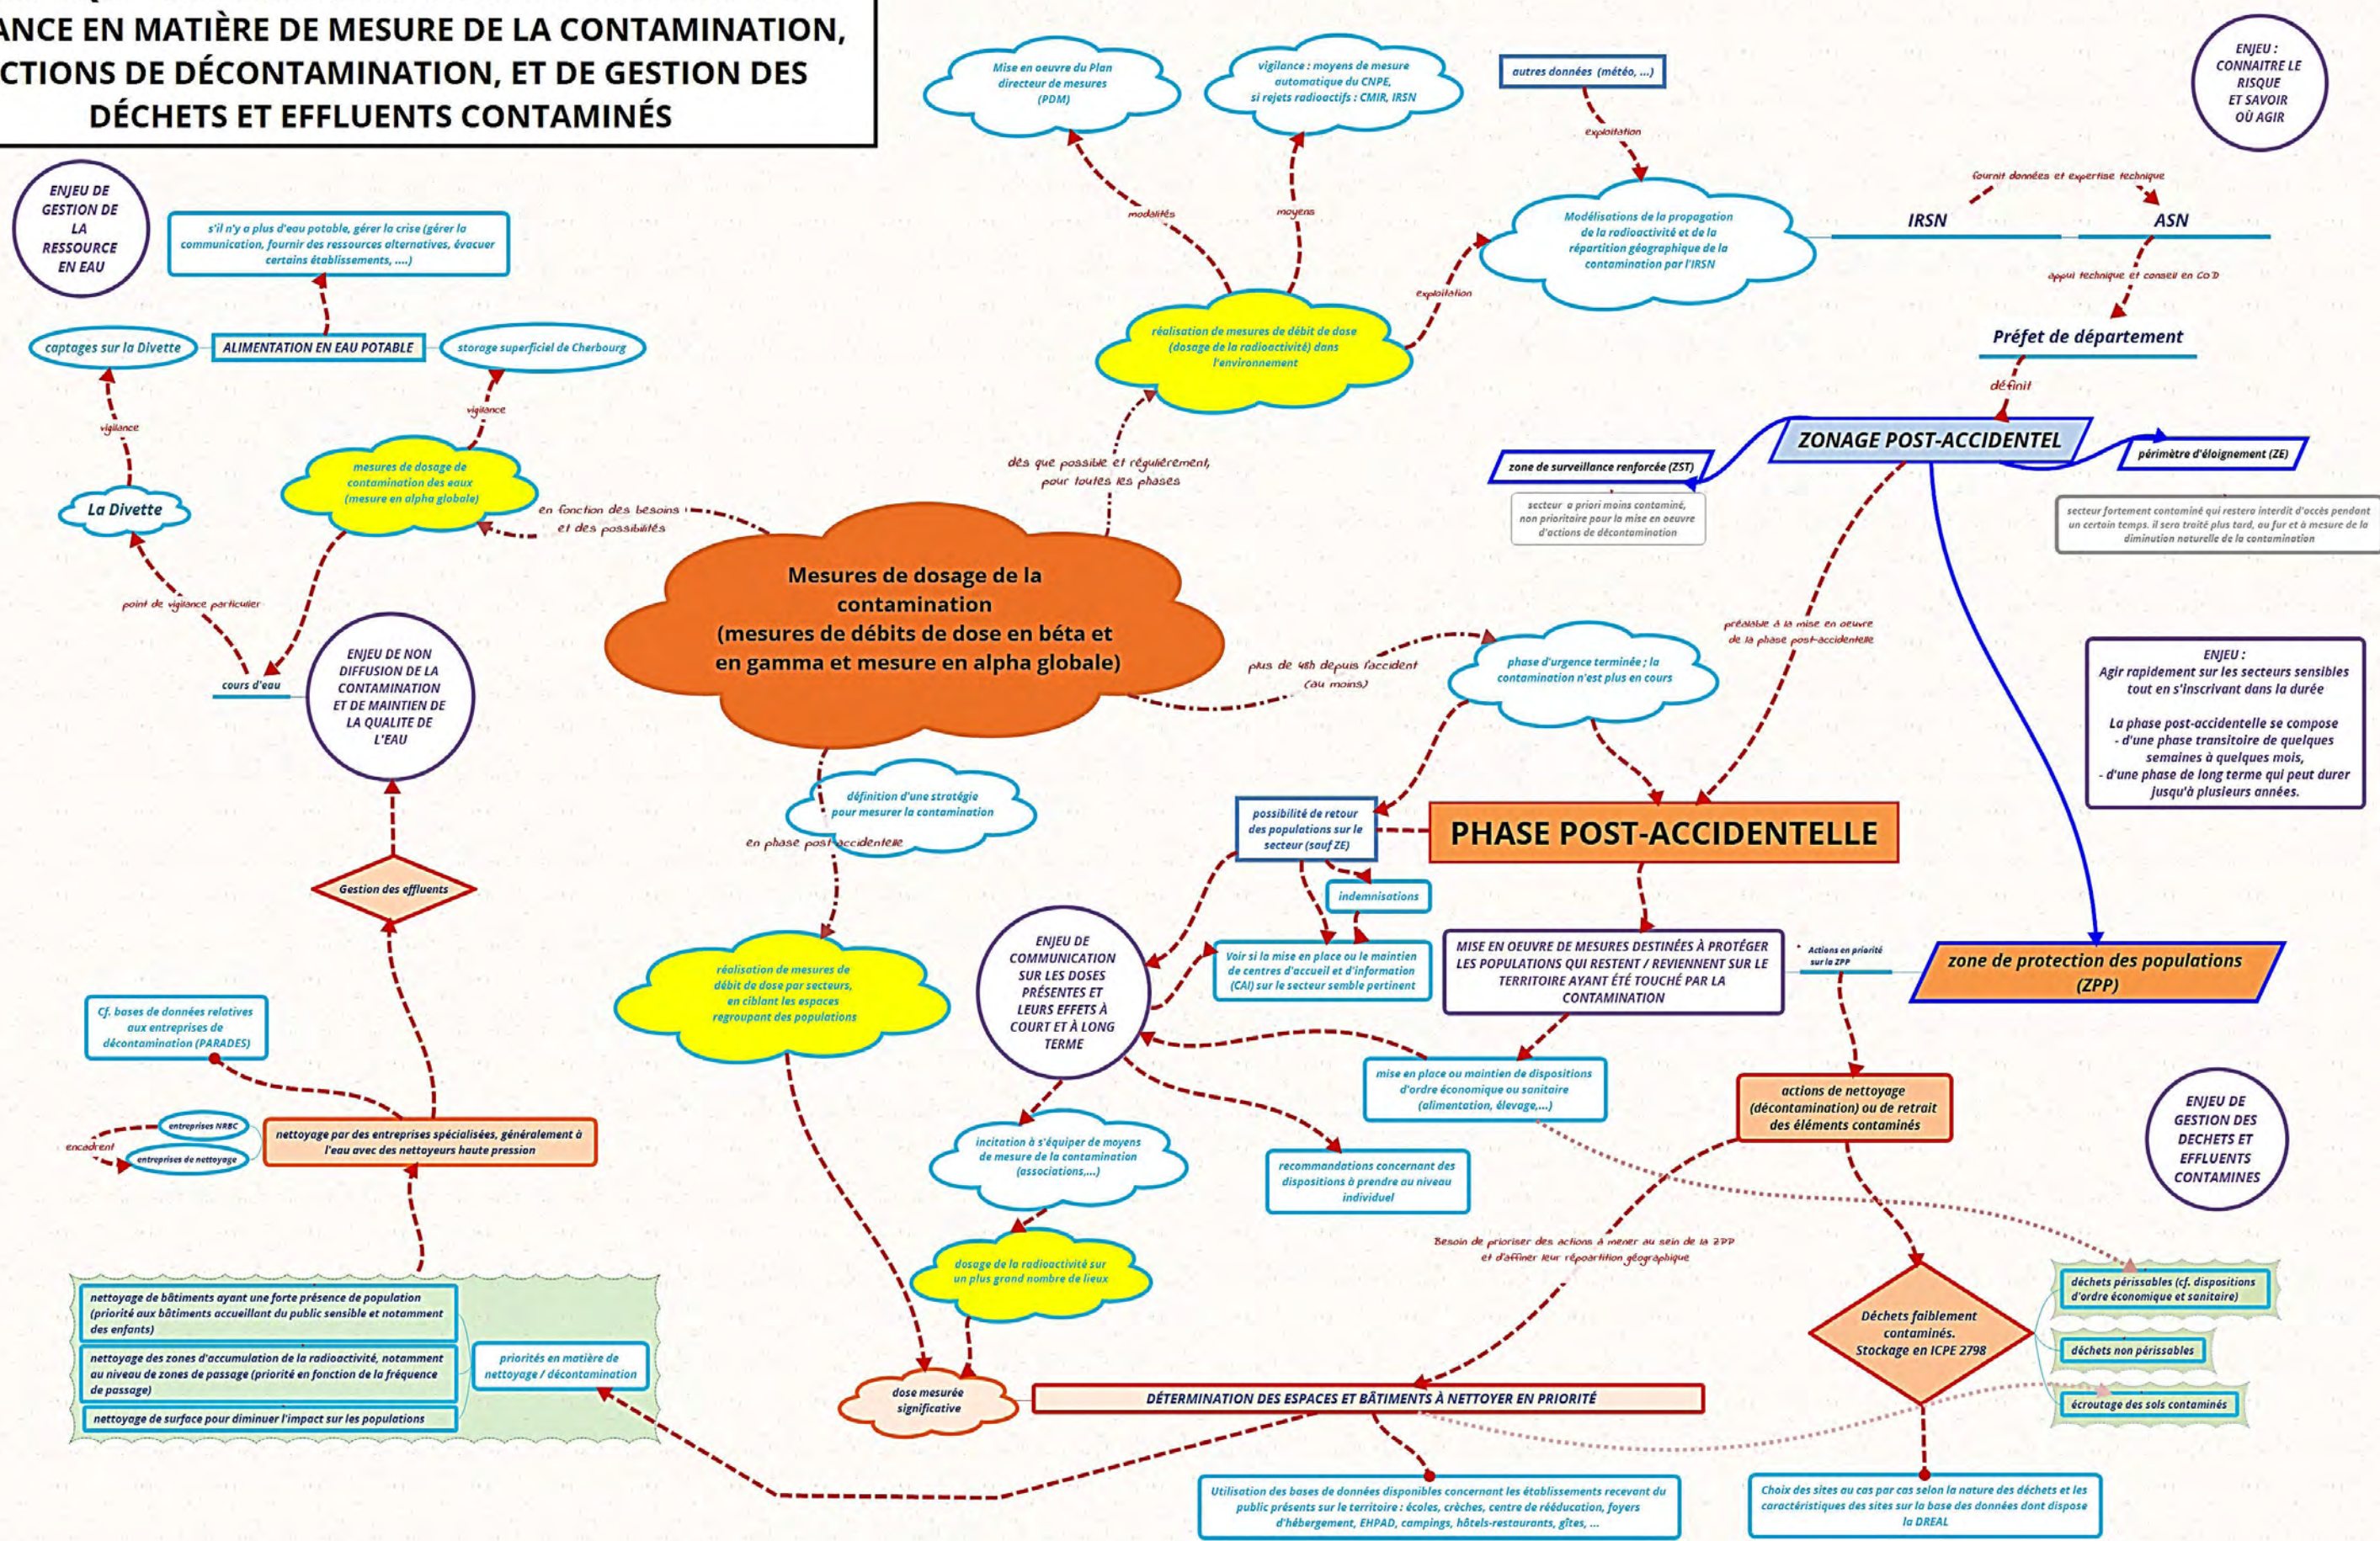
ANCE EN MATIÈRE DE MESURE DE LA CONTAMINATION, CTIONS DE DÉCONTAMINATION, ET DE GESTION DES DÉCHETS ET EFFLUENTS CONTAMINÉS

Mise en oeuvre du Plan directeur de mesures (PDM)

vigilance : moyens de mesure automatique du CNPE, si rejets radioactifs : CMIR, IRSN

autres données (météo, ...)

ENJEU : CONNAITRE LE RISQUE ET SAVOIR OÙ AGIR

exploitation

fournit données et expertise technique

ENJEU DE GESTION DE LA RESSOURCE EN EAU

s'il n'y a plus d'eau potable, gérer la crise (gérer la communication, fournir des ressources alternatives, évacuer certains établissements, ....)

modalités

moyens

Modélisations de la propagation de la radioactivité et de la répartition géographique de la contamination par l'IRSN

IRSN

ASN

exploitation

appui technique et conseil en CoD

captages sur la Divette

ALIMENTATION EN EAU POTABLE

stockage superficiel de Cherbourg

réalisation de mesures de débit de dose (dosage de la radioactivité) dans l'environnement

Préfet de département

vigilance

vigilance

définit

ZONAGE POST-ACCIDENTEL

zone de surveillance renforcée (ZST)

périmètre d'éloignement (ZE)

mesures de dosage de contamination des eaux (mesure en alpha globale)

dès que possible et régulièrement, pour toutes les phases

secteur a priori moins contaminé, non prioritaire pour la mise en oeuvre d'actions de décontamination

secteur fortement contaminé qui restera interdit d'accès pendant un certain temps. Il sera traité plus tard, au fur et à mesure de la diminution naturelle de la contamination

La Divette

en fonction des besoins et des possibilités

Mesures de dosage de la contamination (mesures de débits de dose en béta et en gamma et mesure en alpha globale)

point de vigilance particulier

préalable à la mise en oeuvre de la phase post-accidentelle

ENJEU DE NON DIFFUSION DE LA CONTAMINATION ET DE MAINTIEN DE LA QUALITE DE L'EAU

cours d'eau

plus de 48h depuis l'accident (au moins)

phase d'urgence terminée ; la contamination n'est plus en cours

ENJEU : Agir rapidement sur les secteurs sensibles tout en s'inscrivant dans la durée

La phase post-accidentelle se compose
- d'une phase transitoire de quelques semaines à quelques mois,
- d'une phase de long terme qui peut durer jusqu'à plusieurs années.

définition d'une stratégie pour mesurer la contamination

en phase post-accidentelle

possibilité de retour des populations sur le secteur (sauf ZE)

PHASE POST-ACCIDENTELLE

Gestion des effluents

indemnisations

ENJEU DE COMMUNICATION SUR LES DOSES PRÉSENTES ET LEURS EFFETS À COURT ET À LONG TERME

Voir si la mise en place ou le maintien de centres d'accueil et d'information (CAI) sur le secteur semble pertinent

MISE EN OEUVRE DE MESURES DESTINÉES À PROTÉGER LES POPULATIONS QUI RESTENT / REVIENNENT SUR LE TERRITOIRE AYANT ÉTÉ TOUCHÉ PAR LA CONTAMINATION

Actions en priorité sur la ZPP

zone de protection des populations (ZPP)

réalisation de mesures de débit de dose par secteurs, en ciblant les espaces regroupant des populations

Cf. bases de données relatives aux entreprises de décontamination (PARADES)

mise en place ou maintien de dispositions d'ordre économique ou sanitaire (alimentation, élevage,...)

actions de nettoyage (décontamination) ou de retrait des éléments contaminés

ENJEU DE GESTION DES DECHETS ET EFFLUENTS CONTAMINES

entreprises NRBC

encadrent

entreprises de nettoyage

nettoyage par des entreprises spécialisées, généralement à l'eau avec des nettoyeurs haute pression

incitation à s'équiper de moyens de mesure de la contamination (associations,...)

recommandations concernant des dispositions à prendre au niveau individuel

Besoin de prioriser des actions à mener au sein de la ZPP et d'affiner leur répartition géographique

dosage de la radioactivité sur un plus grand nombre de lieux

déchets périssables (cf. dispositions d'ordre économique et sanitaire)

nettoyage de bâtiments ayant une forte présence de population (priorité aux bâtiments accueillant du public sensible et notamment des enfants)

Déchets faiblement contaminés. Stockage en ICPE 2798

déchets non périssables

nettoyage des zones d'accumulation de la radioactivité, notamment au niveau de zones de passage (priorité en fonction de la fréquence de passage)

priorités en matière de nettoyage / décontamination

dose mesurée significative

DÉTERMINATION DES ESPACES ET BÂTIMENTS À NETTOYER EN PRIORITÉ

écroutage des sols contaminés

nettoyage de surface pour diminuer l'impact sur les populations

Utilisation des bases de données disponibles concernant les établissements recevant du public présents sur le territoire : écoles, crèches, centre de rééducation, foyers d'hébergement, EHPAD, campings, hôtels-restaurants, gîtes, ...

Choix des sites au cas par cas selon la nature des déchets et les caractéristiques des sites sur la base des données dont dispose la DREAL